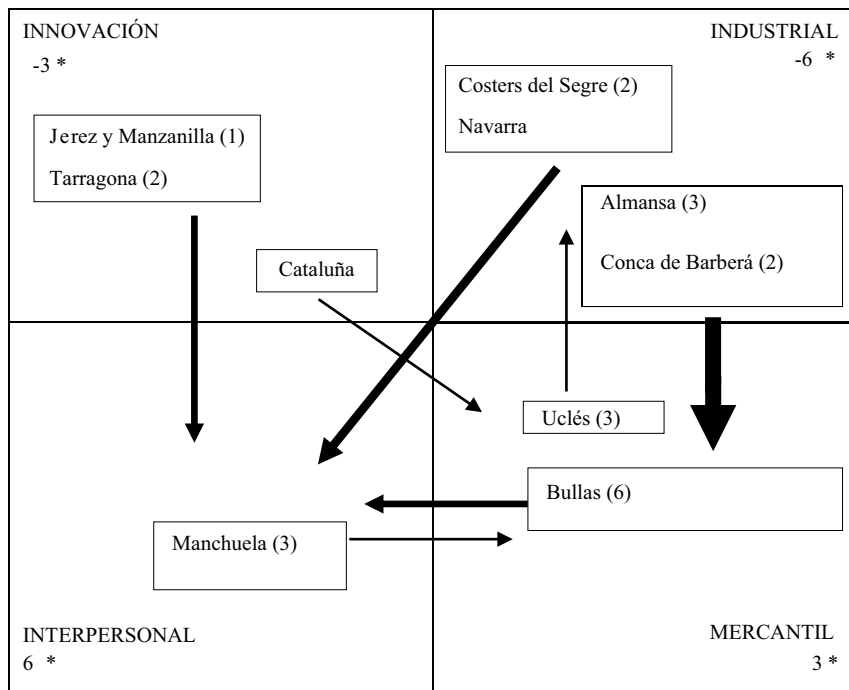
INNOVACIÓN
-3 *

INDUSTRIAL
-6 *

Costers del Segre (2)
Navarra

Jerez y Manzanilla (1)
Tarragona (2)

Almansa (3)
Conca de Barberá (2)

Cataluña

Uclés (3)

Bullas (6)

Manchuela (3)

INTERPERSONAL
6 *

MERCANTIL
3 *